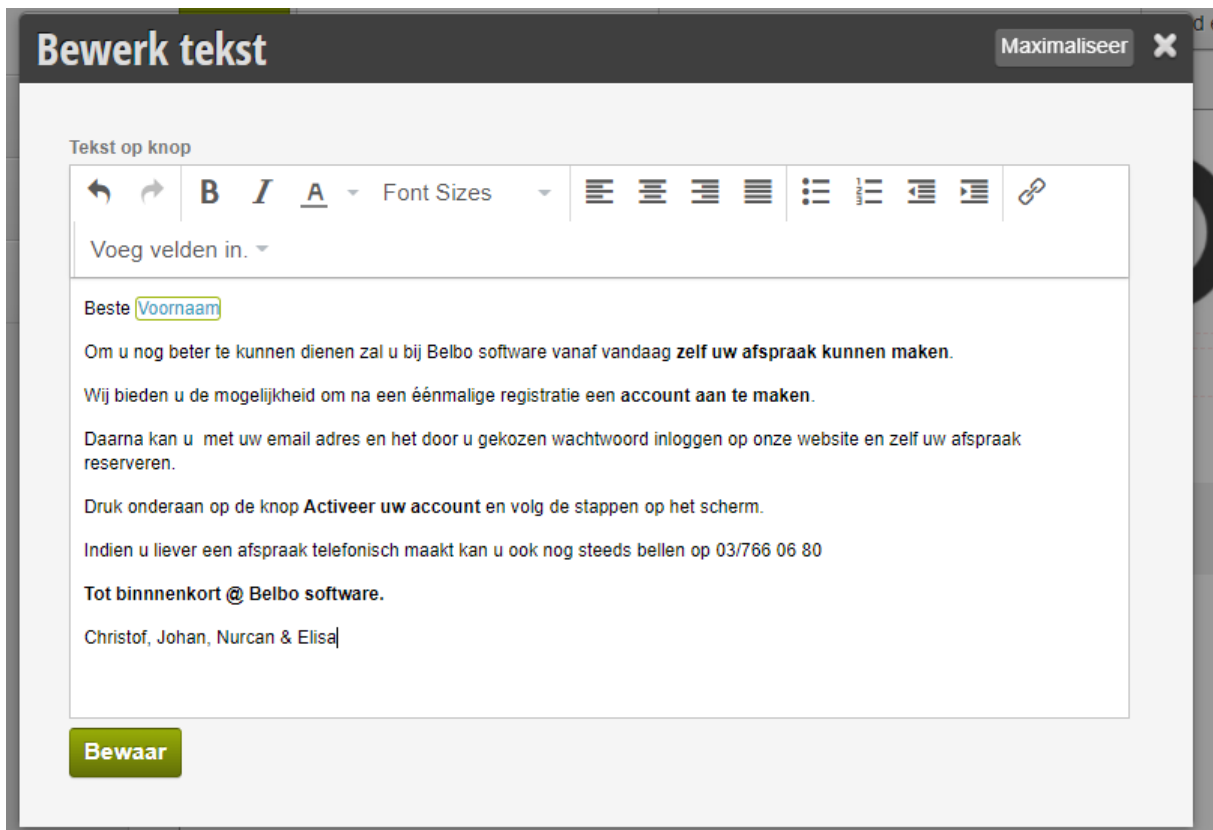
Bewerk tekst

Maximaliseer

Tekst op knop

B I A Font Sizes

Voeg velden in.

Beste Voornaam

Om u nog beter te kunnen dienen zal u bij Belbo software vanaf vandaag **zelf uw afspraak kunnen maken**.

Wij bieden u de mogelijkheid om na een éénmalige registratie een **account aan te maken**.

Daarna kan u met uw email adres en het door u gekozen wachtwoord inloggen op onze website en zelf uw afspraak reserveren.

Druk onderaan op de knop **Activeer uw account** en volg de stappen op het scherm.

Indien u liever een afspraak telefonisch maakt kan u ook nog steeds bellen op 03/766 06 80

**Tot binnnenkort @ Belbo software.**

Christof, Johan, Nurcan & Elisa

Bewaar